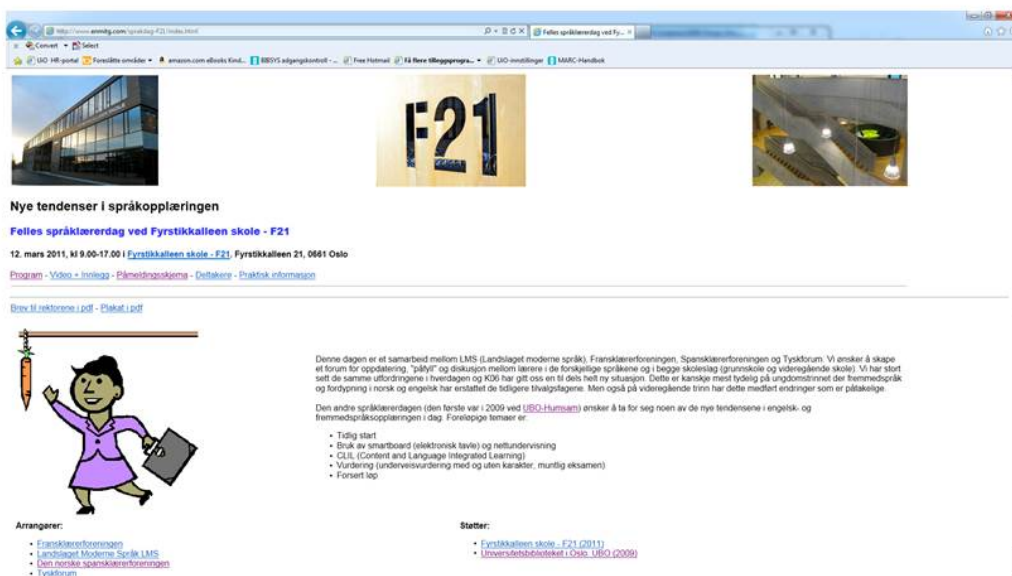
http://www.enmitg.com/spraakdag-F21/index.html

Felles språklærerdag ved Fy...

Convert Select

UiO HR-portal Foreslåtte områder amazon.com eBooks Kind... BIBSYS adgangskontroll - ... Free Hotmail Få flere tilleggsprogra... UiO-innstillinger MARC-Håndbok

F21

Nye tendenser i språkopplæringen

Felles språklærerdag ved Fyrstikkalleen skole - F21

12. mars 2011, kl 9.00-17.00 i Fyrstikkalleen skole - F21, Fyrstikkalleen 21, 0661 Oslo

Program - Video + Innlegg - Påmeldingsskjema - Deltakere - Praktisk informasjon

Brev til rektorene i pdf - Plakat i pdf

Denne dagen er et samarbeid mellom LMS (Landslaget moderne språk), Fransklærerforeningen, Spansklærerforeningen og Tyskforum. Vi ønsker å skape et forum for oppdatering, "påfyll" og diskusjon mellom lærere i de forskjellige språkene og i begge skoleslag (grunnskole og videregående skole). Vi har stort sett de samme utfordringene i hverdagen og K06 har gitt oss en til dels helt ny situasjon. Dette er kanskje mest tydelig på ungdomstrinnet der fremmedspråk og fordypning i norsk og engelsk har erstattet de tidligere tilvalgsfagene. Men også på videregående trinn har dette medført endringer som er påtakelige.

Den andre språklærerdagen (den første var i 2009 ved UBO-Humsam) ønsker å ta for seg noen av de nye tendensene i engelsk- og fremmedspråksopplæringen i dag. Foreløpige temaer er:

• Tidlig start
• Bruk av smartboard (elektronisk tavle) og nettundervisning
• CLIL (Content and Language Integrated Learning)
• Vurdering (underveisvurdering med og uten karakter, muntlig eksamen)
• Forsert løp

Arrangører:

• Fransklærerforeningen
• Landslaget Moderne Språk LMS
• Den norske spansklærerforeningen
• Tyskforum

Støtter:

• Fyrstikkalleen skole - F21 (2011)
• Universitetsbiblioteket i Oslo, UBO (2009)